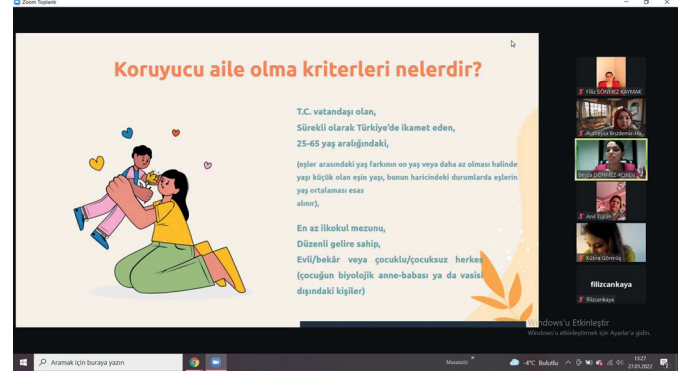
Zoom Toplantı

Koruyucu aile olma kriterleri nelerdir?

T.C. vatandaşı olan,
Sürekli olarak Türkiye'de ikamet eden,
25-65 yaş aralığındaki,

(eşler arasındaki yaş farkının on yaş veya daha az olması halinde yaşı küçük olan eşin yaşı, bunun haricindeki durumlarda eşlerin yaş ortalaması esas alınır),

En az ilkokul mezunu,
Düzenli gelire sahip,
Evli/bekâr veya çocuklu/çocuksuz herkes
(çocuğun biyolojik anne-babası ya da vasisi dışındaki kişiler)

Filiz SÖNMEZ KAYMAK
Rumeysa Bozdemir-Ha...
Beyza DÖNMEZ-KÜREY
Anıl Tüfün
Kübra Görmüş
filizcankaya
filizcankaya

Windows'u Etkinleştir
Windows'u etkinleştirmek için Ayarlar'a gidin.

Aramak için buraya yazın
Masaüstü
-4°C Bulutlu
13:27
27.01.2022